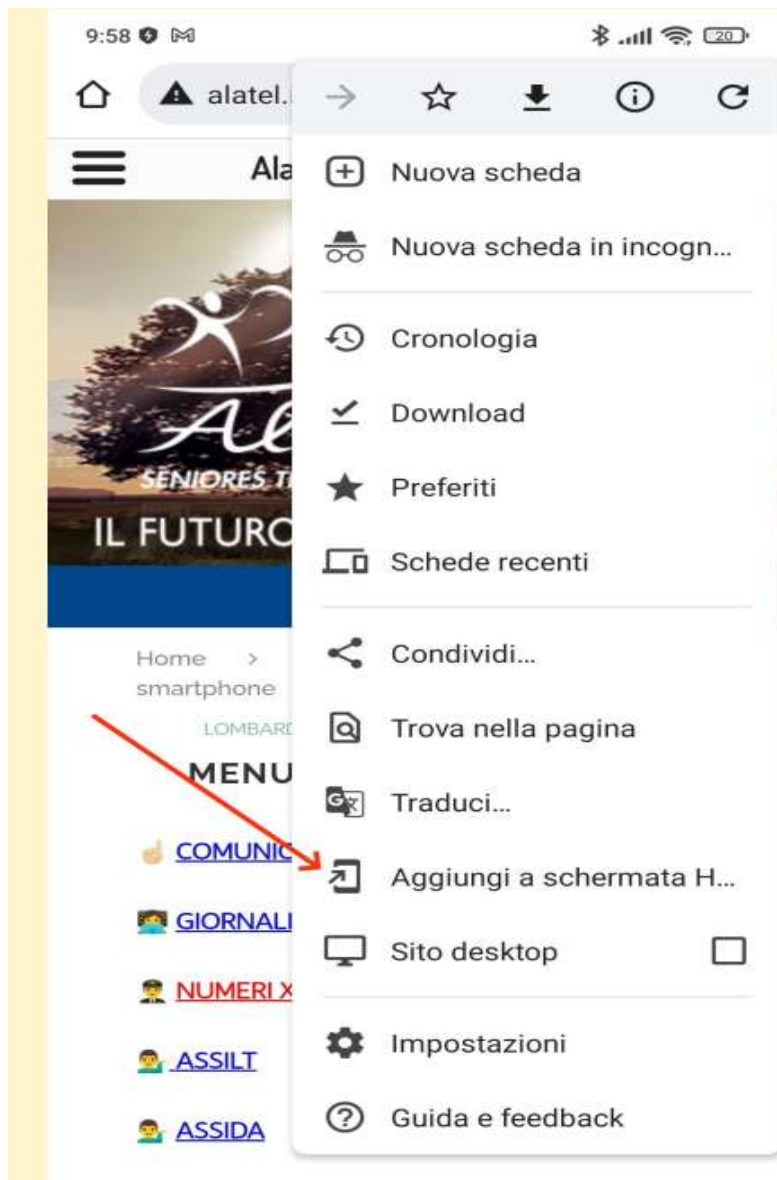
9:58

20

alatel.

Ala

SENIORES T

IL FUTURO

Home >
smartphone

LOMBARD

MENU

COMUNIC

GIORNALI

NUMERI X

ASSILT

ASSIDA

Nuova scheda

Nuova scheda in incogn...

Cronologia

Download

Preferiti

Schede recenti

Condividi...

Trova nella pagina

Traduci...

Aggiungi a schermata H...

Sito desktop

Impostazioni

Guida e feedback